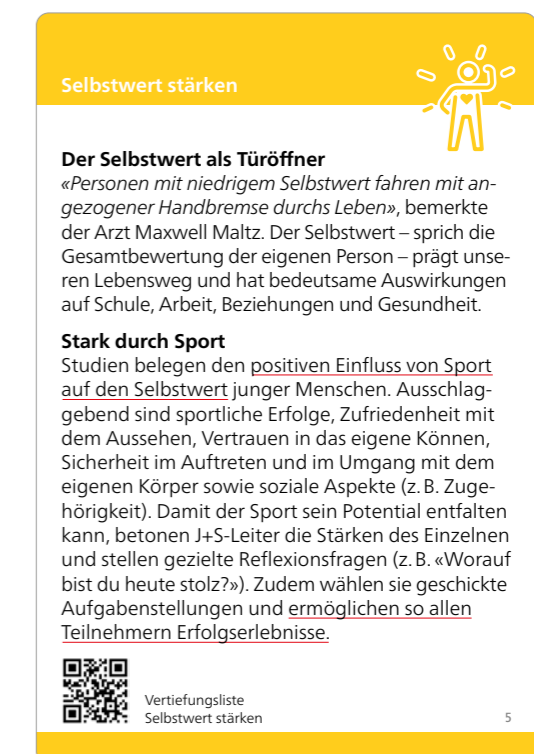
Selbstwert stärken

**Der Selbstwert als Türöffner**
*«Personen mit niedrigem Selbstwert fahren mit angezogener Handbremse durchs Leben»*, bemerkte der Arzt Maxwell Maltz. Der Selbstwert – sprich die Gesamtbewertung der eigenen Person – prägt unseren Lebensweg und hat bedeutsame Auswirkungen auf Schule, Arbeit, Beziehungen und Gesundheit.

**Stark durch Sport**
Studien belegen den positiven Einfluss von Sport auf den Selbstwert junger Menschen. Ausschlaggebend sind sportliche Erfolge, Zufriedenheit mit dem Aussehen, Vertrauen in das eigene Können, Sicherheit im Auftreten und im Umgang mit dem eigenen Körper sowie soziale Aspekte (z. B. Zugehörigkeit). Damit der Sport sein Potential entfalten kann, betonen J+S-Leiter die Stärken des Einzelnen und stellen gezielte Reflexionsfragen (z. B. «Worauf bist du heute stolz?»). Zudem wählen sie geschickte Aufgabenstellungen und ermöglichen so allen Teilnehmern Erfolgserlebnisse.

Vertiefungsliste
Selbstwert stärken

5